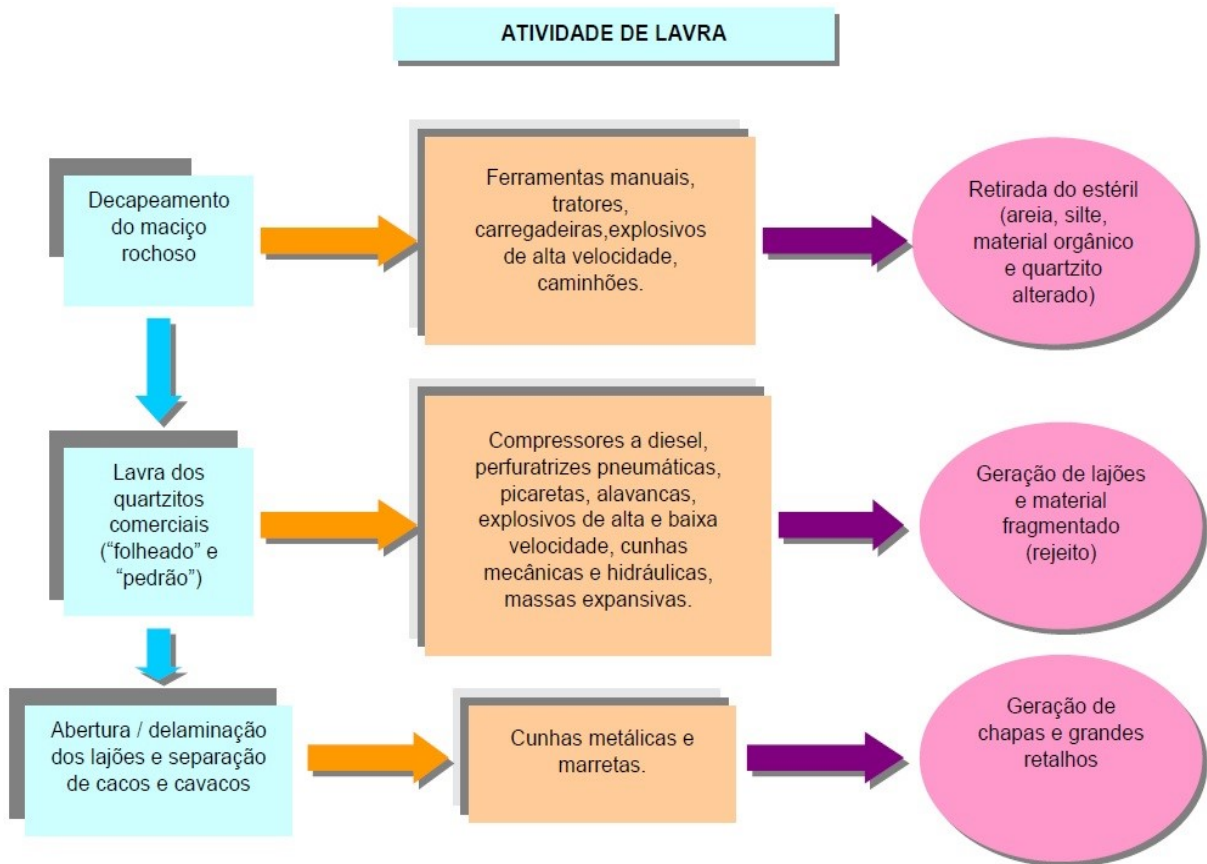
ATIVIDADE DE LAVRA

Decapeamento do maciço rochoso

Ferramentas manuais, tratores, carregadeiras,explosivos de alta velocidade, caminhões.

Retirada do estéril (areia, silte, material orgânico e quartzito alterado)

Lavra dos quartzitos comerciais (“folheado” e “pedrão”)

Compressores a diesel, perfuratrizes pneumáticas, picaretas, alavancas, explosivos de alta e baixa velocidade, cunhas mecânicas e hidráulicas, massas expansivas.

Geração de lajões e material fragmentado (rejeito)

Abertura / delaminação dos lajões e separação de cacos e cavacos

Cunhas metálicas e marretas.

Geração de chapas e grandes retalhos